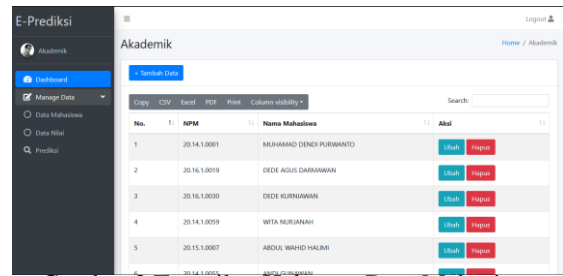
E-Prediksi

Akademik

Dashboard

Manage Data

Data Mahasiswa

Data Nilai

Prediksi

≡

Logout

Akademik

Home / Akademik

+ Tambah Data

Copy CSV Excel PDF Print Column visibility

Search:

| No. | NPM | Nama Mahasiswa | Aksi |
|---|---|---|---|
| 1 | 20.14.1.0001 | MUHAMAD DENDI PURWANTO | Ubah Hapus |
| 2 | 20.16.1.0019 | DEDE AGUS DARMAWAN | Ubah Hapus |
| 3 | 20.16.1.0030 | DEDE KURNIAWAN | Ubah Hapus |
| 4 | 20.14.1.0059 | WITA NURJANAH | Ubah Hapus |
| 5 | 20.15.1.0007 | ABDUL WAHID HALIMI | Ubah Hapus |
| 6 | 20.14.1.0055 | ABDI GUNAWAN | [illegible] |